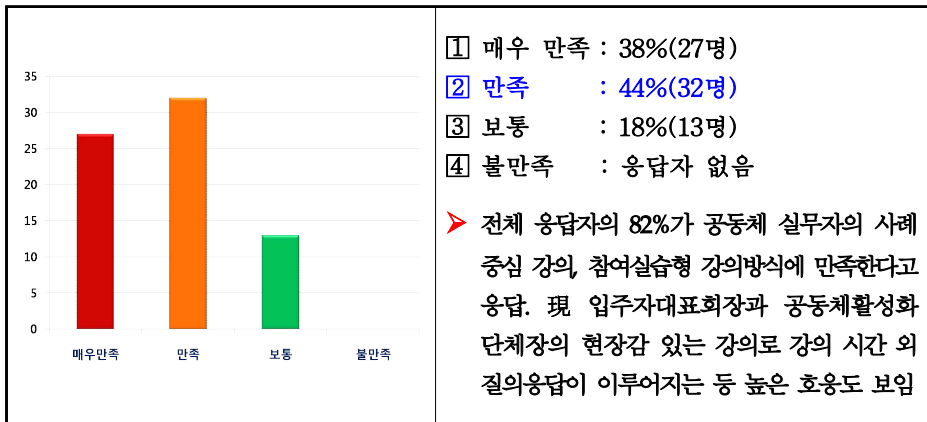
| 35, 30, 25, 20, 15, 10, 5, 0 / 매우만족 / 만족 / 보통 / 불만족 | ① 매우 만족 : 38%(27명)<br>② 만족 : 44%(32명)<br>③ 보통 : 18%(13명)<br>④ 불만족 : 응답자 없음<br>➤ 전체 응답자의 82%가 공동체 실무자의 사례 중심 강의, 참여실습형 강의방식에 만족한다고 응답. 現 입주자대표회장과 공동체활성화 단체장의 현장감 있는 강의로 강의 시간 외 질의응답이 이루어지는 등 높은 호응도 보임 |
|---|---|